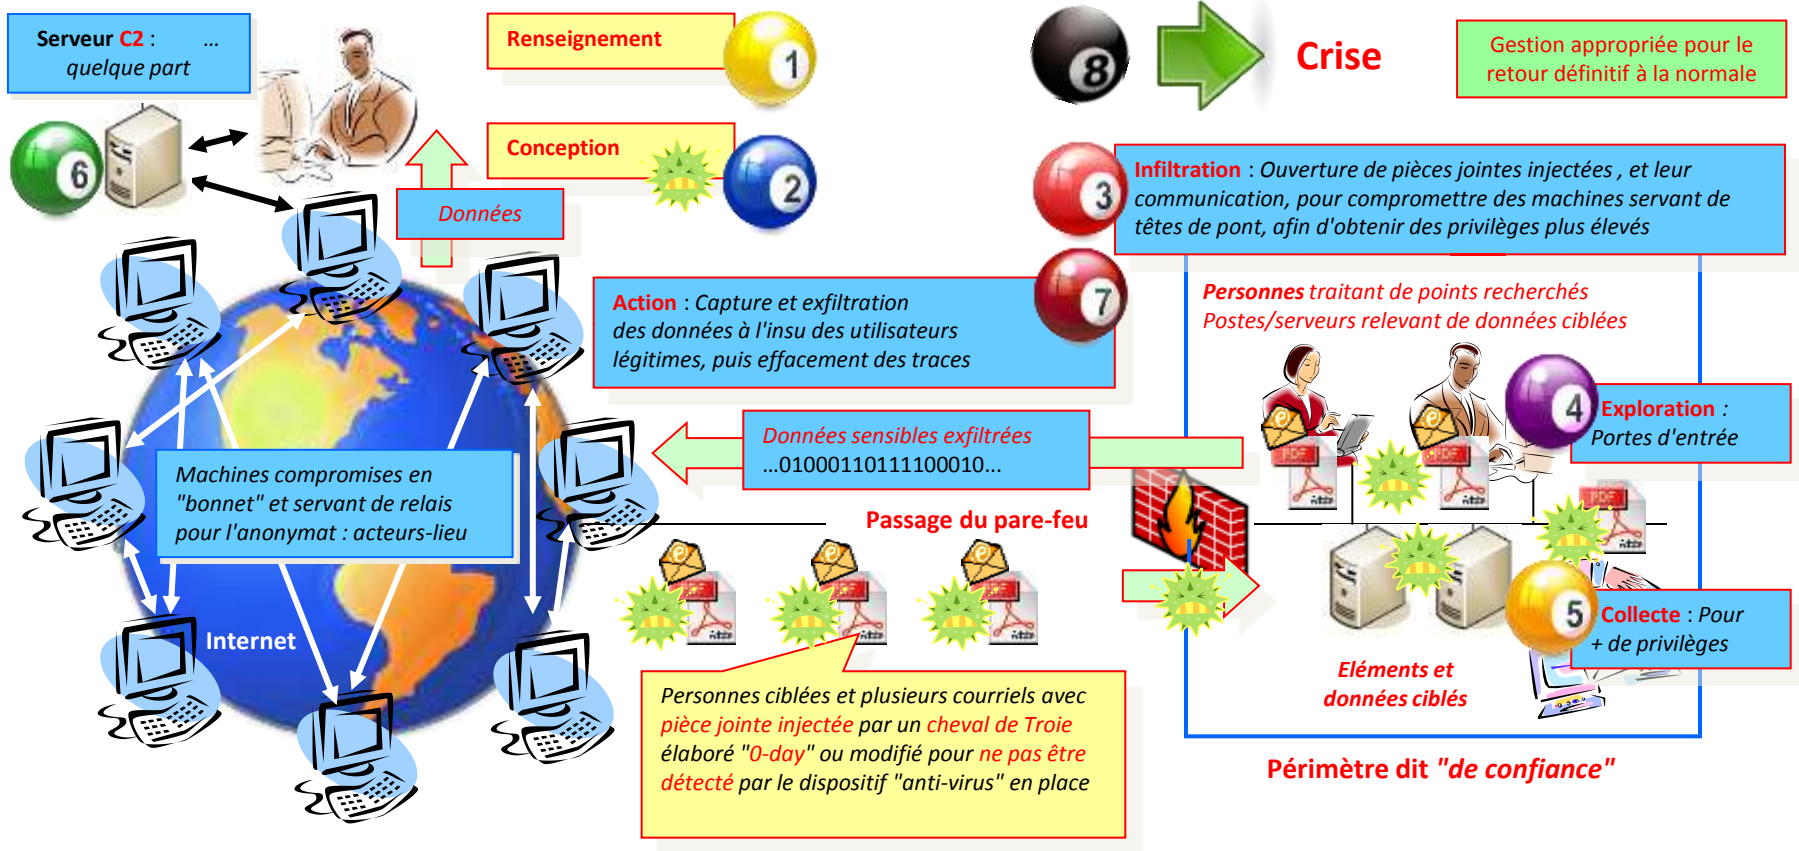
Serveur C2 : ... quelque part

Renseignement

1

8

Crise

Gestion appropriée pour le retour définitif à la normale

6

Conception

2

Données

3

Infiltration : Ouverture de pièces jointes injectées , et leur communication, pour compromettre des machines servant de têtes de pont, afin d'obtenir des privilèges plus élevés

7

Action : Capture et exfiltration des données à l'insu des utilisateurs légitimes, puis effacement des traces

Personnes traitant de points recherchés
Postes/serveurs relevant de données ciblées

4

Exploration : Portes d'entrée

Données sensibles exfiltrées
...0100011011110001O...

Machines compromises en "bonnet" et servant de relais pour l'anonymat : acteurs-lieu

Passage du pare-feu

Internet

5

Collecte : Pour + de privilèges

Eléments et données ciblés

Personnes ciblées et plusieurs courriels avec pièce jointe injectée par un cheval de Troie élaboré "0-day" ou modifié pour ne pas être détecté par le dispositif "anti-virus" en place

Périmètre dit "de confiance"